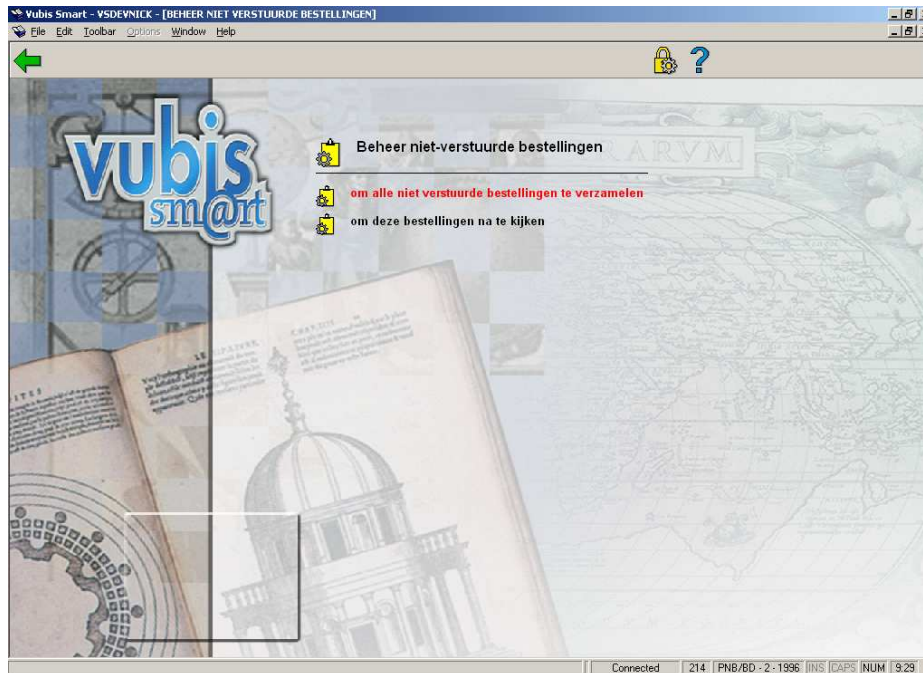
Vubis Smart - VSDEVNICK - [BEHEER NIET VERSTUURDE BESTELLINGEN]

File Edit Toolbar Options Window Help

?

vubis smart

ARVM

Beheer niet-verstuurde bestellingen

om alle niet verstuurde bestellingen te verzamelen

om deze bestellingen na te kijken

Connected | 214 | PNB/BD - 2 - 1996 | INS | CAPS | NUM | 9:29